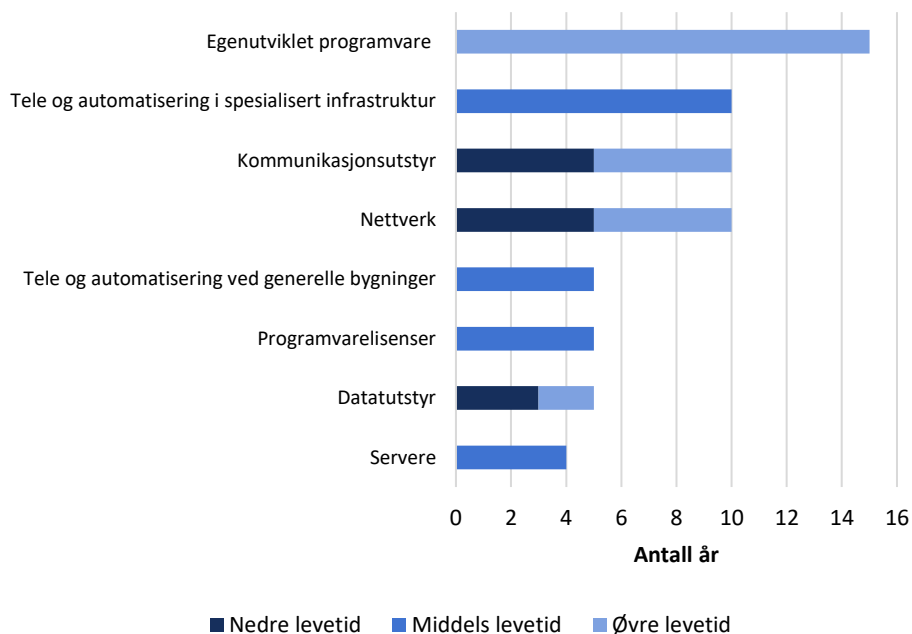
Egenutviklet programvare
Tele og automatisering i spesialisert infrastruktur
Kommunikasjonsutstyr
Nettverk
Tele og automatisering ved generelle bygninger
Programvarelisenser
Datatutstyr
Servere

0 2 4 6 8 10 12 14 16

Antall år

Nedre levetid Middels levetid Øvre levetid